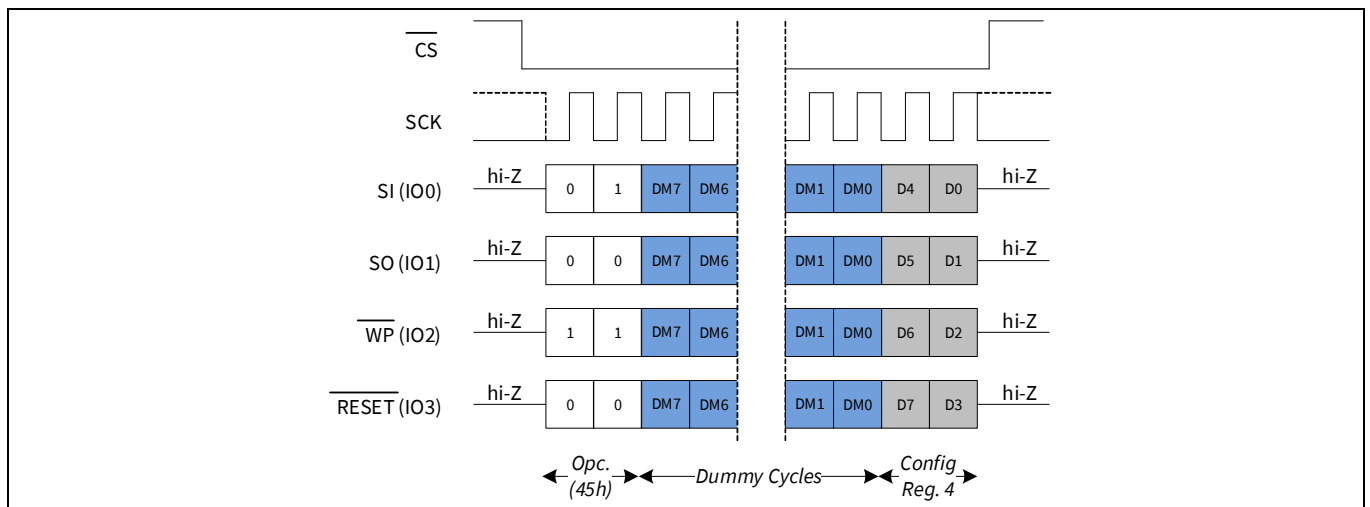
$\overline{CS}$

SCK

SI (IO0) hi-Z 0 1 DM7 DM6 DM1 DM0 D4 D0 hi-Z

SO (IO1) hi-Z 0 0 DM7 DM6 DM1 DM0 D5 D1 hi-Z

$\overline{WP}$ (IO2) hi-Z 1 1 DM7 DM6 DM1 DM0 D6 D2 hi-Z

$\overline{RESET}$ (IO3) hi-Z 0 0 DM7 DM6 DM1 DM0 D7 D3 hi-Z

Opc. (45h) Dummy Cycles Config Reg. 4